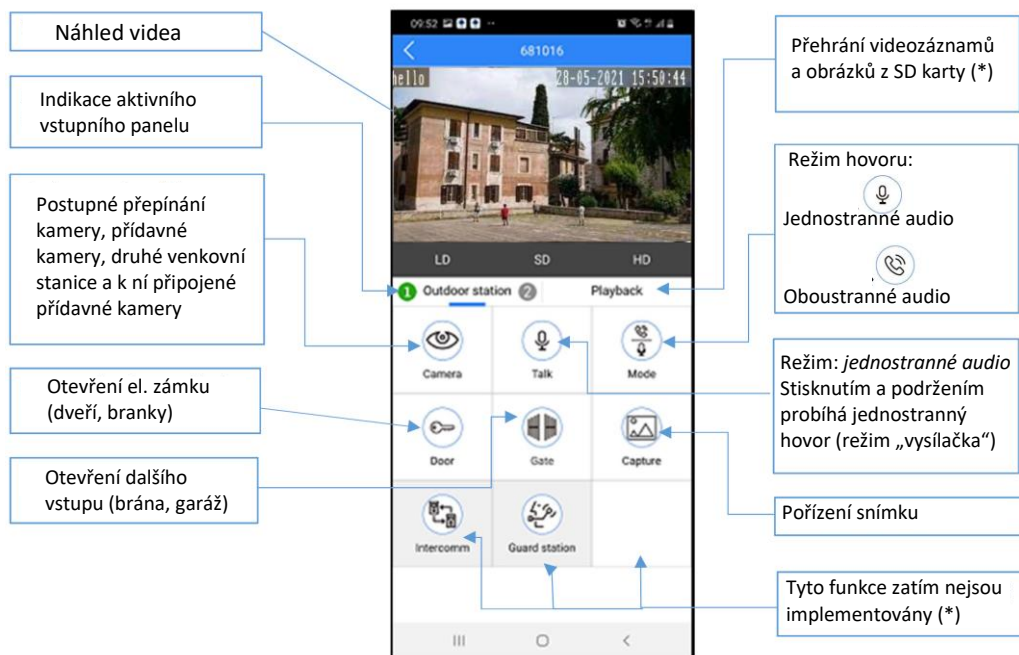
Náhled videa

Indikace aktivního vstupního panelu

Postupné přepínání kamery, přídavné kamery, druhé venkovní stanice a k ní připojené přídavné kamery

Otevření el. zámku (dveří, branky)

Otevření dalšího vstupu (brána, garáž)

09:52

681016

hello

28-05-2021 15:50:44

LD

SD

HD

1 Outdoor station 2

Playback

Camera

Talk

Mode

Door

Gate

Capture

Intercomm

Guard station

Přehrání videozáznamů a obrázků z SD karty (*)

Režim hovoru:

Jednostranné audio

Oboustranné audio

Režim: *jednostranné audio* Stisknutím a podržením probíhá jednostranný hovor (režim „vysílačka")

Pořízení snímku

Tyto funkce zatím nejsou implementovány (*)